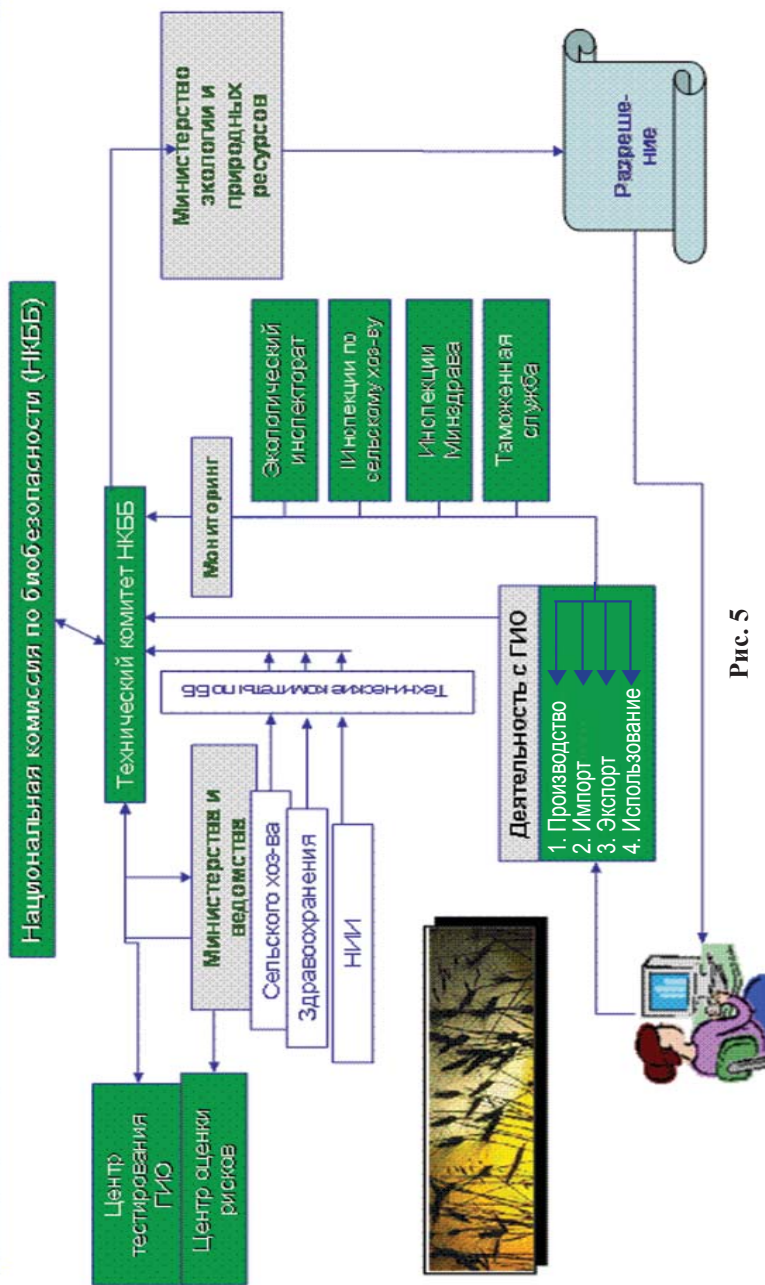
Национальная комиссия по биобезопасности (НКББ)

Технический комитет НКББ

Министерство экологии и природных ресурсов

Разреше-ние

Центр тестирования ГИО

Центр оценки рисков

Министерства и ведомства

Сельского хоз-ва

Здравоохранения

НИИ

Технические комитеты по ББ

Мониторинг

Экологический инспекторат

Инспекции по сельскому хоз-ву

Инспекции Минздрава

Таможенная служба

Деятельность с ГИО

1. Производство
2. Импорт
3. Экспорт
4. Использование

Рис. 5